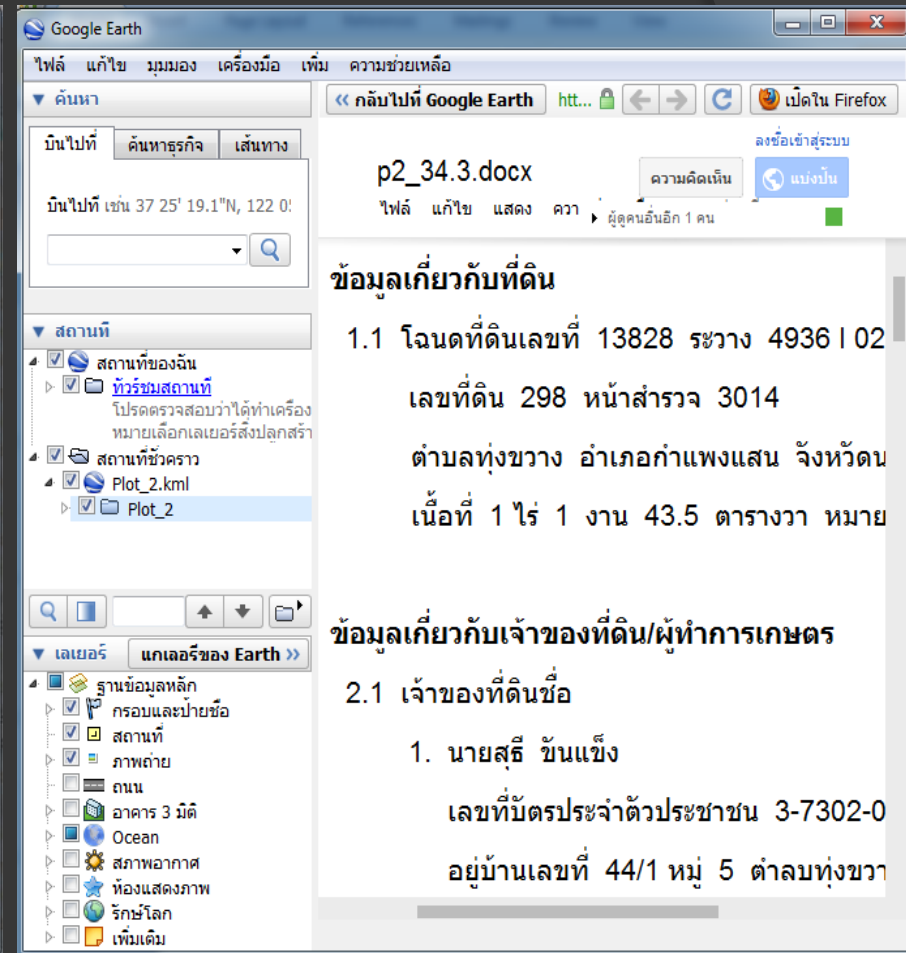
Google Earth

ไฟล์ แก้ไข มุมมอง เครื่องมือ เพิ่ม ความช่วยเหลือ

▼ ค้นหา

บินไปที่ ค้นหาธุรกิจ เส้นทาง

บินไปที่ เช่น 37 25' 19.1"N, 122 0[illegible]

▼ สถานที่

สถานที่ของฉัน

ทัวร์ชมสถานที่

โปรดตรวจสอบว่าได้ทำเครือง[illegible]

หมายเลือกเลเยอร์สิ่งปลูกสร้า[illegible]

สถานที่ชั่วคราว

Plot_2.kml

Plot_2

▼ เลเยอร์ แกลเลอรี่ของ Earth »

ฐานข้อมูลหลัก

กรอบและป้ายชื่อ

สถานที่

ภาพถ่าย

ถนน

อาคาร 3 มิติ

Ocean

สภาพอากาศ

ห้องแสดงภาพ

รักษ์โลก

เพิ่มเติม

« กลับไปที่ Google Earth htt... เปิดใน Firefox

ลงชื่อเข้าสู่ระบบ

p2_34.3.docx

ความคิดเห็น แบ่งปัน

ไฟล์ แก้ไข แสดง ควา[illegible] ผู้ดูคนอื่นอีก 1 คน

ข้อมูลเกี่ยวกับที่ดิน

1.1 โฉนดที่ดินเลขที่ 13828 ระวาง 4936 I 02

เลขที่ดิน 298 หน้าสำรวจ 3014

ตำบลทุ่งขวาง อำเภอกำแพงแสน จังหวัดน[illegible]

เนื้อที่ 1 ไร่ 1 งาน 43.5 ตารางวา หมาย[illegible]

ข้อมูลเกี่ยวกับเจ้าของที่ดิน/ผู้ทำการเกษตร

2.1 เจ้าของที่ดินชื่อ

1. นายสุธี ขันแข็ง

เลขที่บัตรประจำตัวประชาชน 3-7302-0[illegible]

อยู่บ้านเลขที่ 44/1 หมู่ 5 ตำลบทุ่งขวา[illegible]